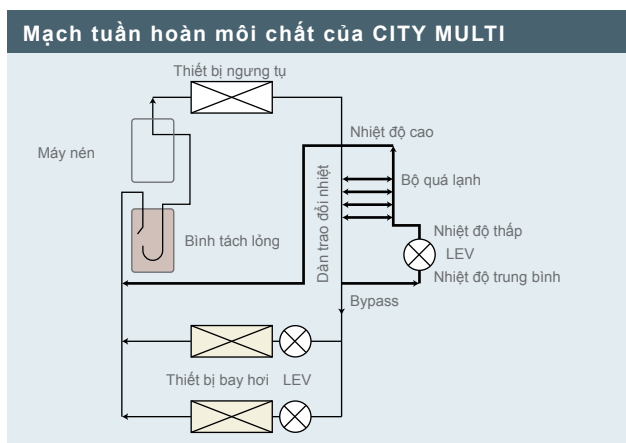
Mạch tuần hoàn môi chất của CITY MULTI

Thiết bị ngưng tụ

Máy nén

Nhiệt độ cao

Dàn trao đổi nhiệt

Bộ quá lạnh

Bình tách lỏng

Nhiệt độ thấp

LEV

Nhiệt độ trung bình

Bypass

Thiết bị bay hơi

LEV